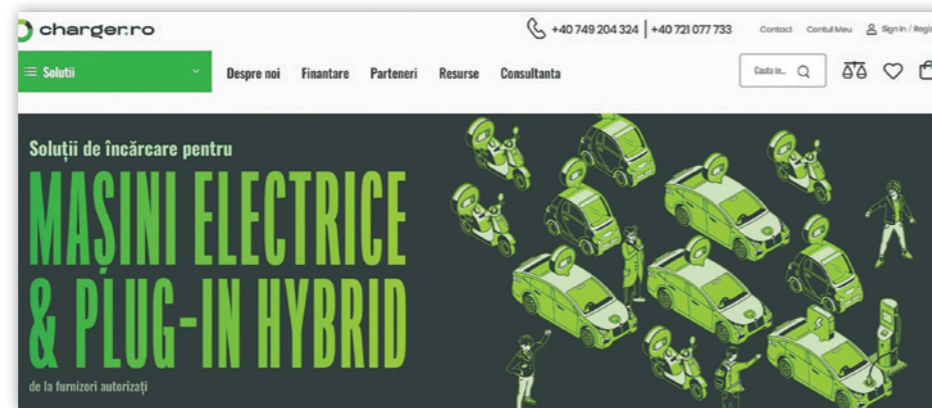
charger.ro

+40 749 204 324 | +40 721 077 733

Contact Contul Meu Sign In / Regi

≡ Solutii

Despre noi Finantare Parteneri Resurse Consultanta

Cauta in... 

Soluții de încărcare pentru

MAȘINI ELECTRICE & PLUG-IN HYBRID

de la furnizori autorizați